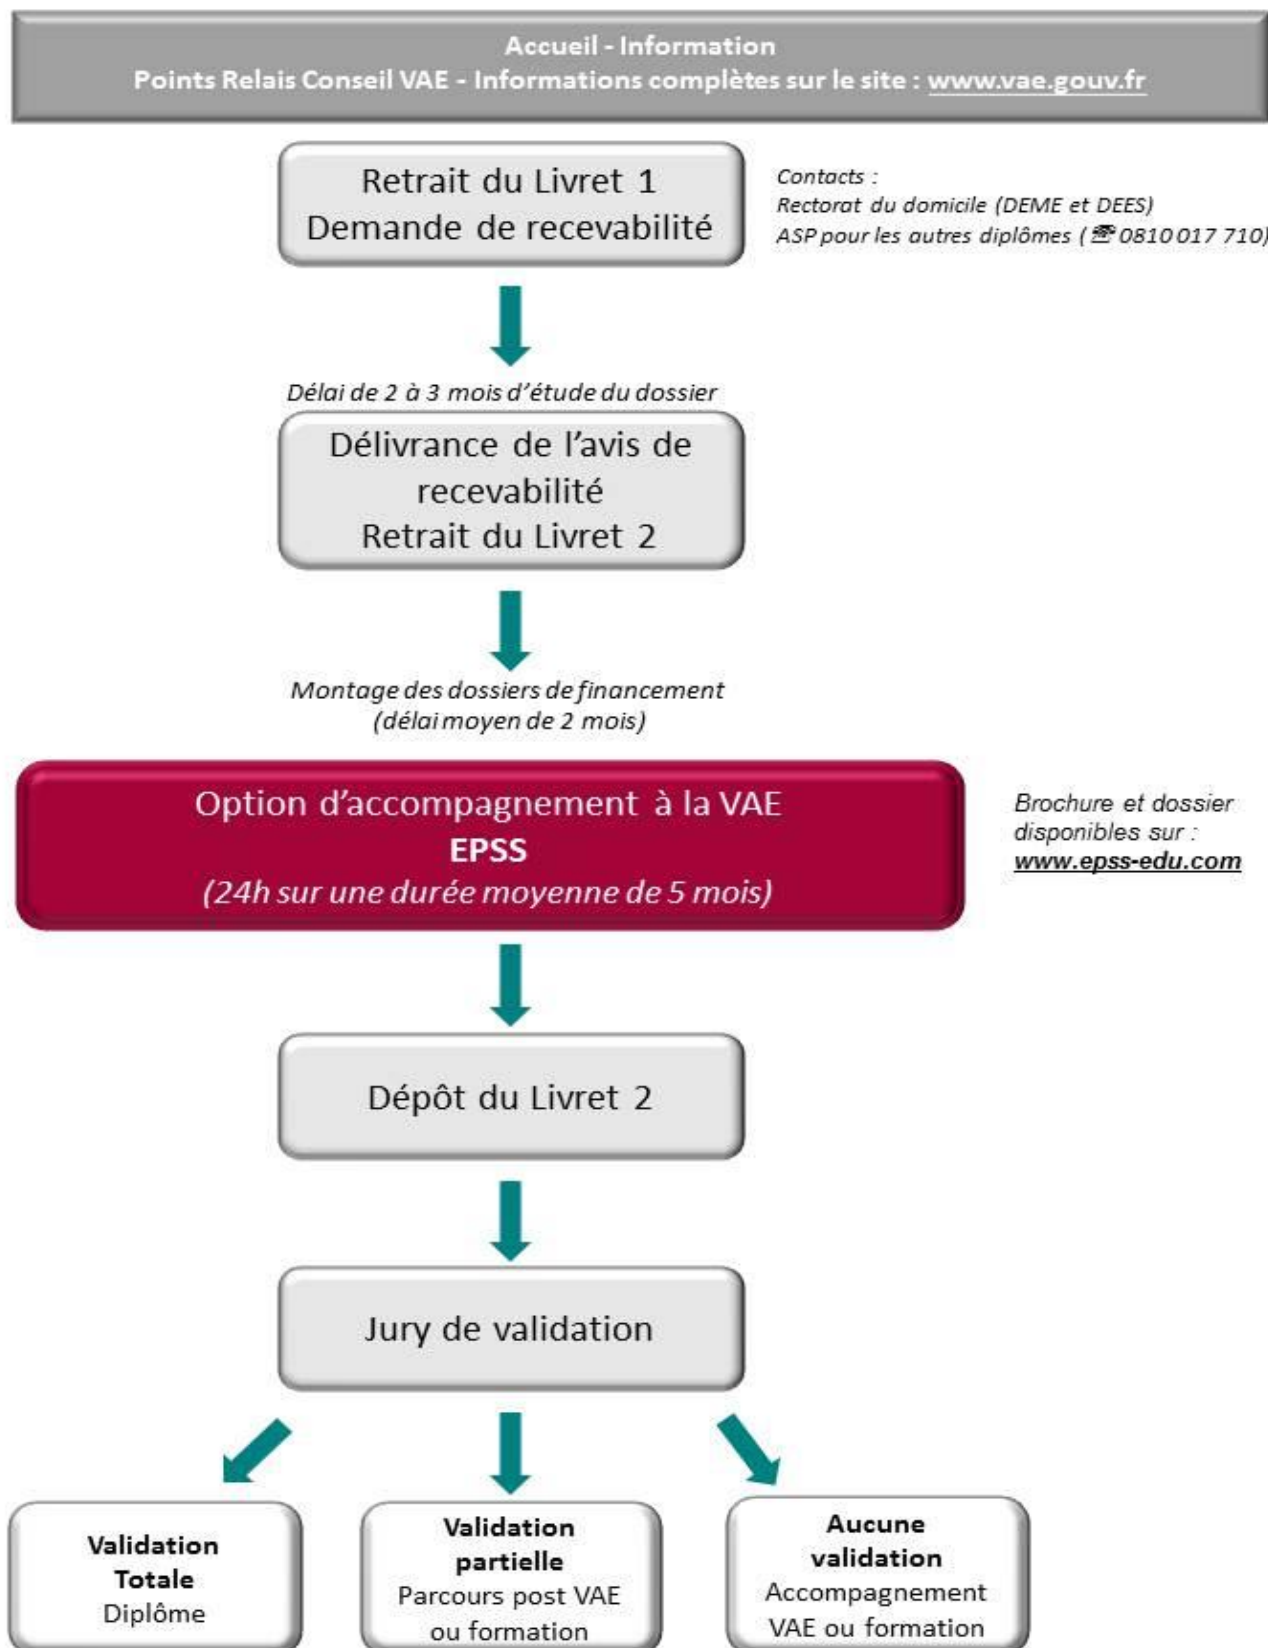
Accueil - Information
Points Relais Conseil VAE - Informations complètes sur le site : www.vae.gouv.fr

Retrait du Livret 1
Demande de recevabilité

Contacts :
Rectorat du domicile (DEME et DEES)
ASP pour les autres diplômes (☎ 0810 017 710)

Délai de 2 à 3 mois d'étude du dossier

Délivrance de l'avis de recevabilité
Retrait du Livret 2

Montage des dossiers de financement
(délai moyen de 2 mois)

Option d'accompagnement à la VAE
EPSS
(24h sur une durée moyenne de 5 mois)

Brochure et dossier disponibles sur :
www.epss-edu.com

Dépôt du Livret 2

Jury de validation

Validation Totale
Diplôme

Validation partielle
Parcours post VAE ou formation

Aucune validation
Accompagnement VAE ou formation